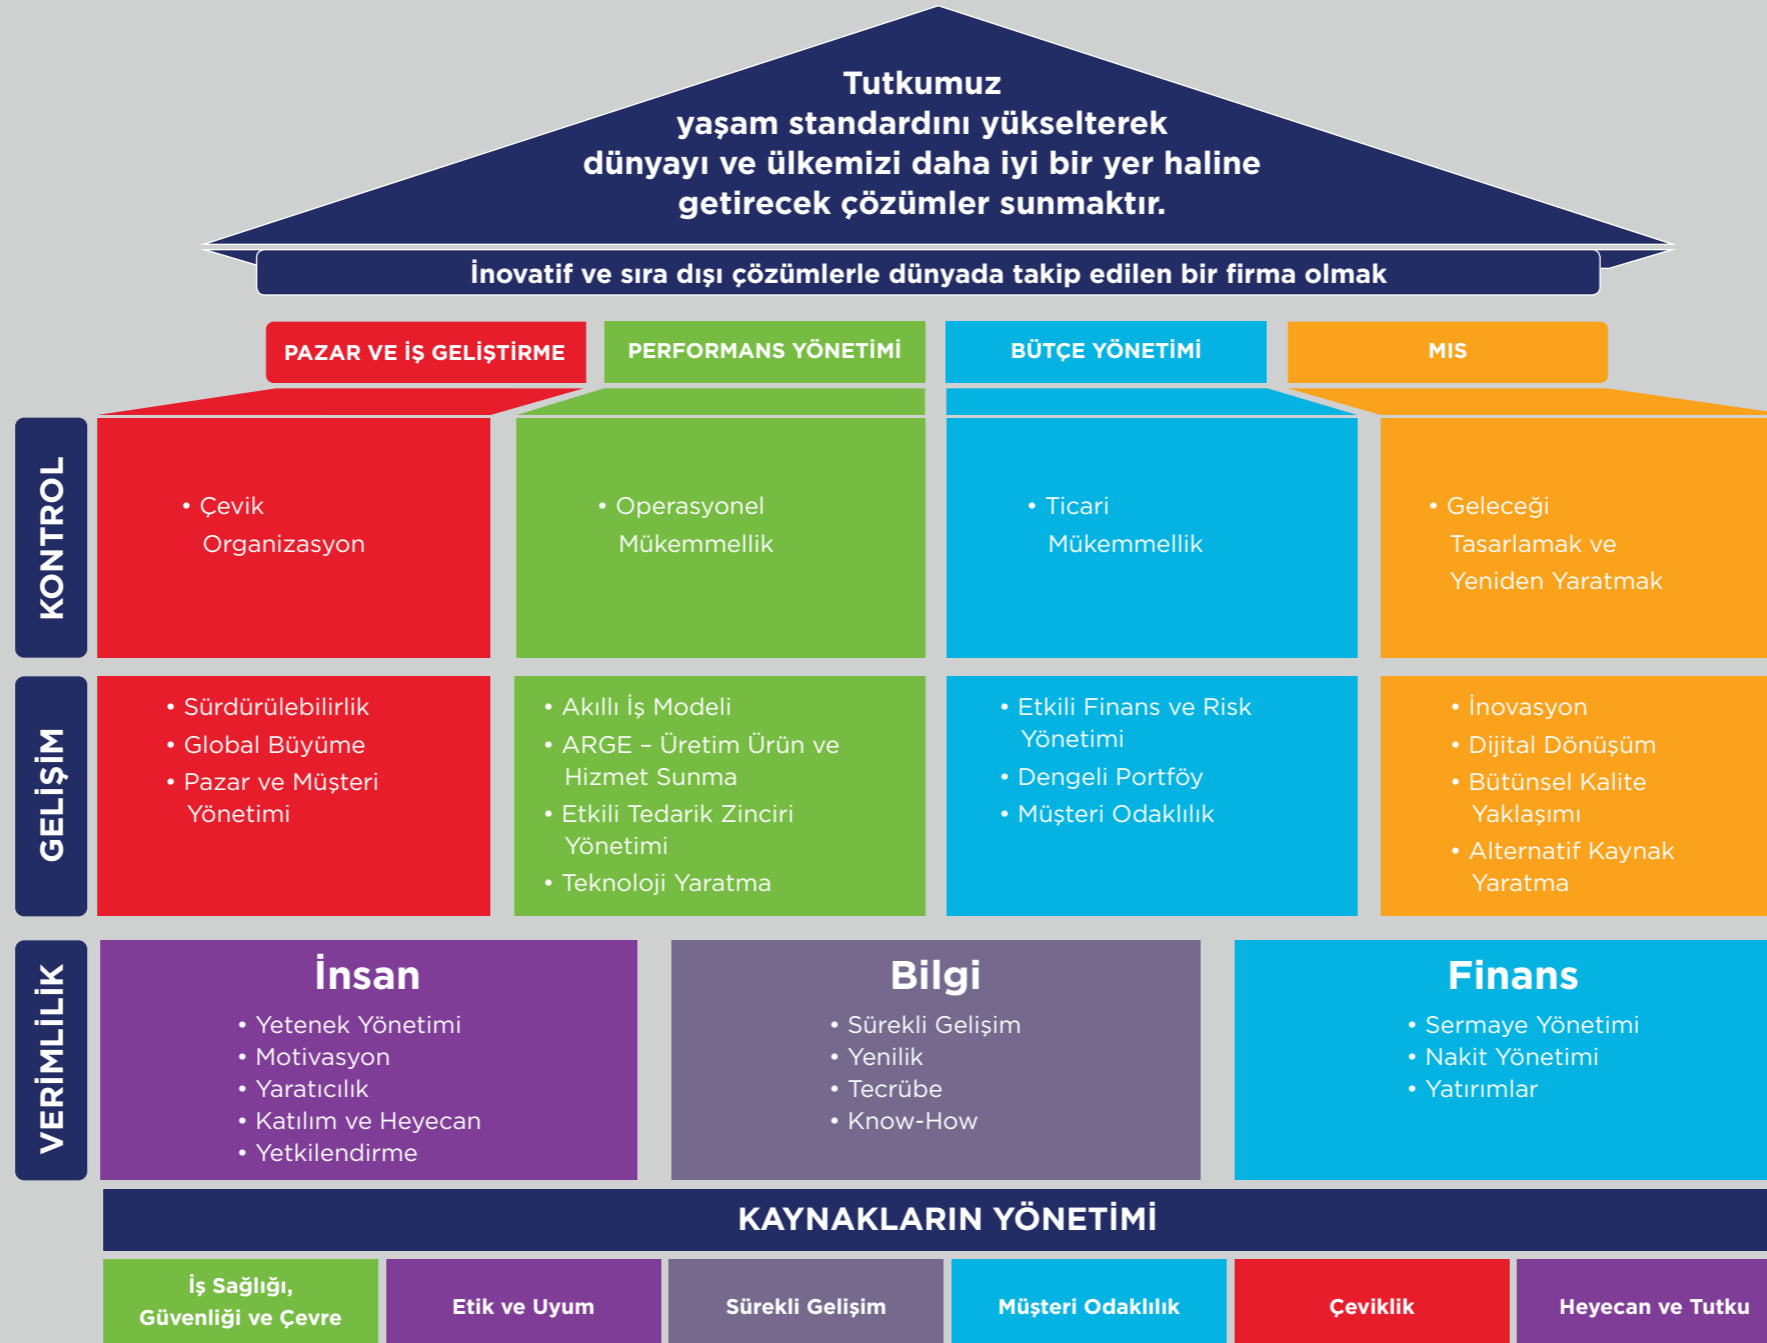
Tutkumuz
yaşam standardını yükselterek
dünyayı ve ülkemizi daha iyi bir yer haline
getirecek çözümler sunmaktır.

İnovatif ve sıra dışı çözümlerle dünyada takip edilen bir firma olmak

PAZAR VE İŞ GELİŞTİRME

PERFORMANS YÖNETİMİ

BÜTÇE YÖNETİMİ

MIS

KONTROL

• Çevik Organizasyon

• Operasyonel Mükemmellik

• Ticari Mükemmellik

• Geleceği Tasarlamak ve Yeniden Yaratmak

GELİŞİM

• Sürdürülebilirlik
• Global Büyüme
• Pazar ve Müşteri Yönetimi

• Akıllı İş Modeli
• ARGE – Üretim Ürün ve Hizmet Sunma
• Etkili Tedarik Zinciri Yönetimi
• Teknoloji Yaratma

• Etkili Finans ve Risk Yönetimi
• Dengeli Portföy
• Müşteri Odaklılık

• İnovasyon
• Dijital Dönüşüm
• Bütünsel Kalite Yaklaşımı
• Alternatif Kaynak Yaratma

VERİMLİLİK

İnsan
• Yetenek Yönetimi
• Motivasyon
• Yaratıcılık
• Katılım ve Heyecan
• Yetkilendirme

Bilgi
• Sürekli Gelişim
• Yenilik
• Tecrübe
• Know-How

Finans
• Sermaye Yönetimi
• Nakit Yönetimi
• Yatırımlar

KAYNAKLARIN YÖNETİMİ

İş Sağlığı, Güvenliği ve Çevre

Etik ve Uyum

Sürekli Gelişim

Müşteri Odaklılık

Çeviklik

Heyecan ve Tutku